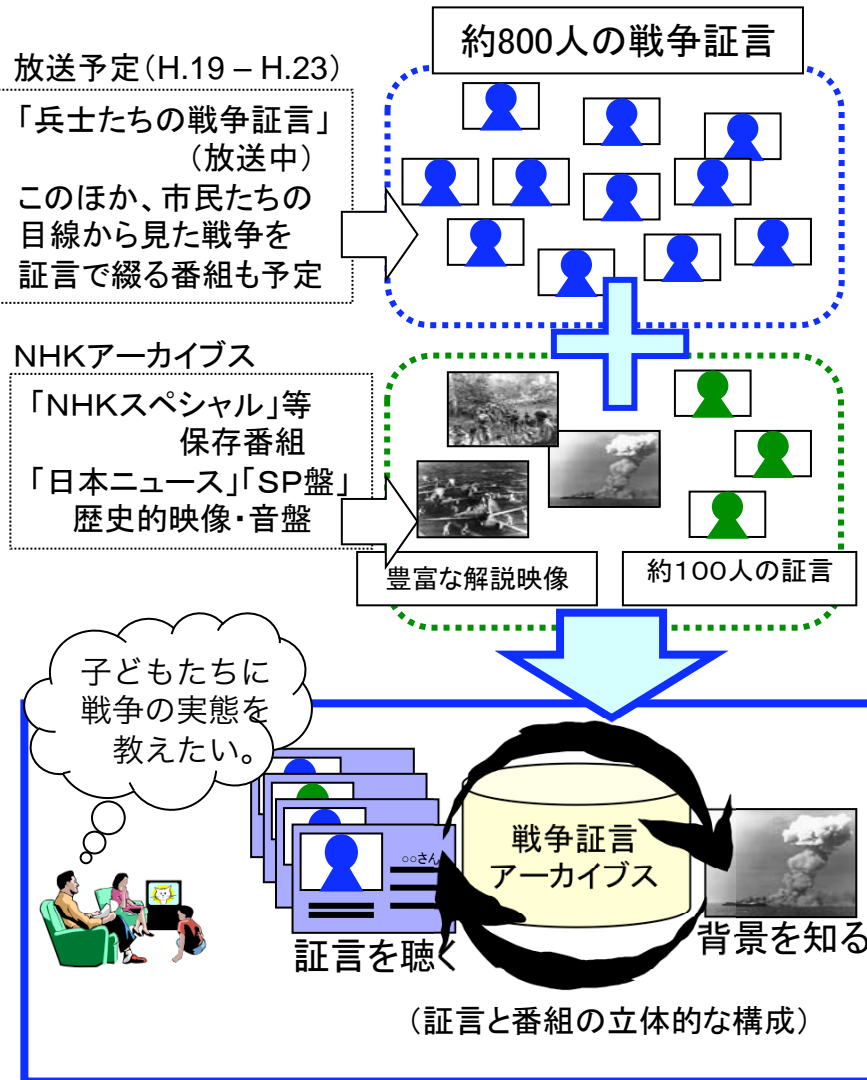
放送予定（H.19 – H.23）

「兵士たちの戦争証言」（放送中）
このほか、市民たちの目線から見た戦争を証言で綴る番組も予定

約800人の戦争証言

NHKアーカイブス

「NHKスペシャル」等
保存番組
「日本ニュース」「SP盤」
歴史的映像・音盤

豊富な解説映像

約100人の証言

子どもたちに戦争の実態を教えたい。

○○さん

戦争証言
アーカイブス

証言を聴く

背景を知る

（証言と番組の立体的な構成）